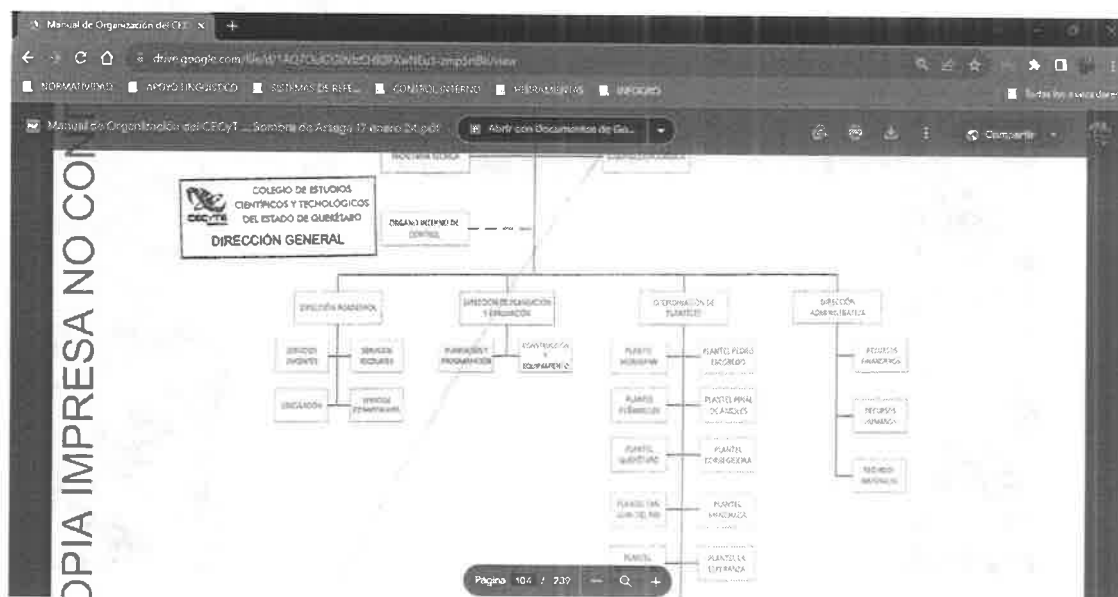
Manual de Organización del CEC ×

drive.google.com/file/d/1AQ7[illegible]/view

NORMATIVIDAD   APOYO LINGÜÍSTICO   SISTEMAS DE REFE...   CONTROL INTERNO   HERRAMIENTAS   INFORMES

Todos los marcadores

Manual de Organización del CECyT ... Sombra de Arteaga 17 enero 24.pdf   Abrir con Documentos de Go...   Compartir

COPIA IMPRESA NO CON

COLEGIO DE ESTUDIOS CIENTÍFICOS Y TECNOLÓGICOS DEL ESTADO DE QUERÉTARO
CECyTE
DIRECCIÓN GENERAL

SECRETARÍA TÉCNICA

COORDINACIÓN JURÍDICA

ÓRGANO INTERNO DE CONTROL

DIRECCIÓN ACADÉMICA

DIRECCIÓN DE PLANEACIÓN Y EVALUACIÓN

COORDINACIÓN DE PLANTELES

DIRECCIÓN ADMINISTRATIVA

SERVICIOS DOCENTES

SERVICIOS ESCOLARES

VINCULACIÓN

SERVICIOS COMUNITARIOS

PLANEACIÓN Y PROGRAMACIÓN

CONSTRUCCIÓN Y EQUIPAMIENTO

PLANTEL HUIMILPAN

PLANTEL PEDRO ESCOBEDO

PLANTEL EZEQUIEL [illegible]

PLANTEL PINAL DE AMOLES

PLANTEL QUERÉTARO

PLANTEL CORREGIDORA

PLANTEL SAN JUAN DEL RÍO

PLANTEL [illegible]

PLANTEL

PLANTEL LA ESPERANZA

RECURSOS FINANCIEROS

RECURSOS HUMANOS

RECURSOS MATERIALES

Página 104 / 239